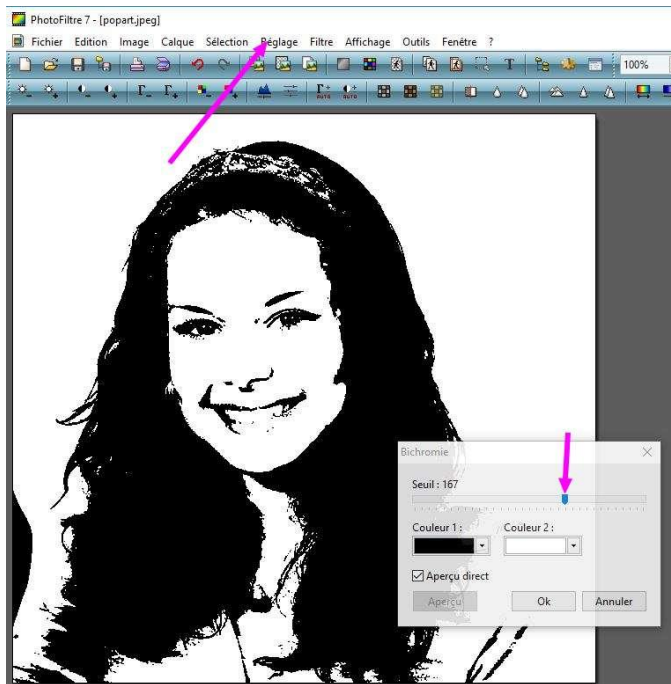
PhotoFiltre 7 - [popart.jpeg]

Fichier Edition Image Calque Sélection Réglage Filtre Affichage Outils Fenêtre ?

100%

Bichromie

Seuil : 167

Couleur 1 :

Couleur 2 :

Aperçu direct

Aperçu

Ok

Annuler